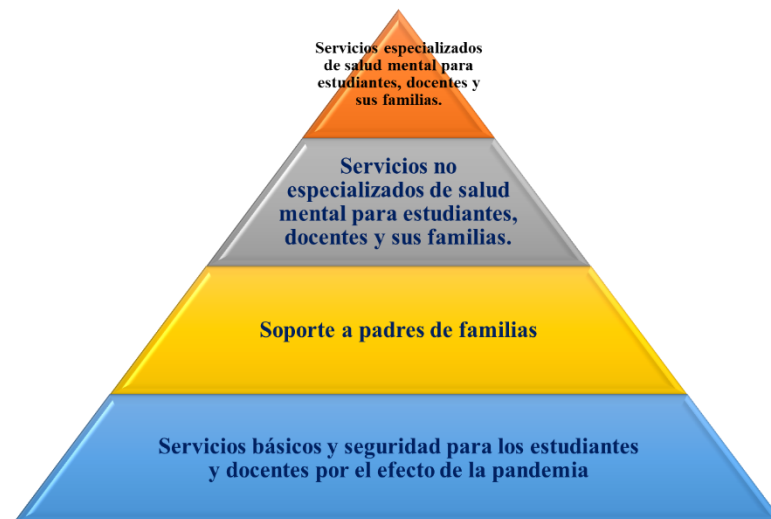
Servicios especializados de salud mental para estudiantes, docentes y sus familias.

Servicios no especializados de salud mental para estudiantes, docentes y sus familias.

Soporte a padres de familias

Servicios básicos y seguridad para los estudiantes y docentes por el efecto de la pandemia